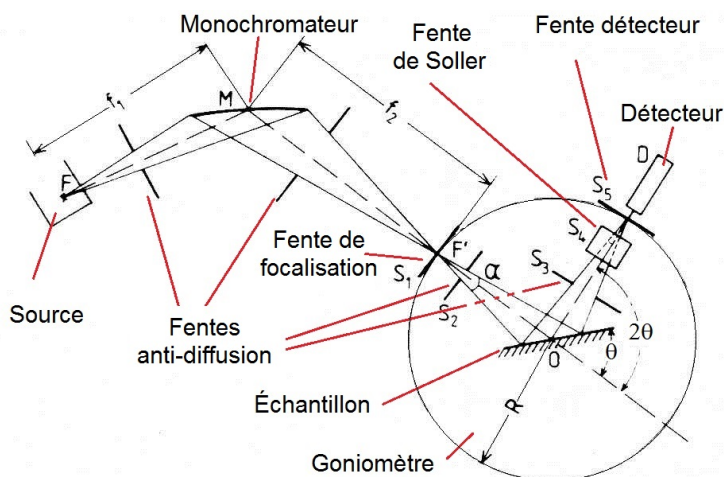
Monochromateur

Fente de Soller

Fente détecteur

Détecteur

D

$f_1$

M

$f_2$

F

$S_5$

$S_4$

Fente de focalisation

F'

$S_1$

α

$S_3$

$S_2$

2θ

θ

O

Source

Fentes anti-diffusion

Échantillon

R

Goniomètre